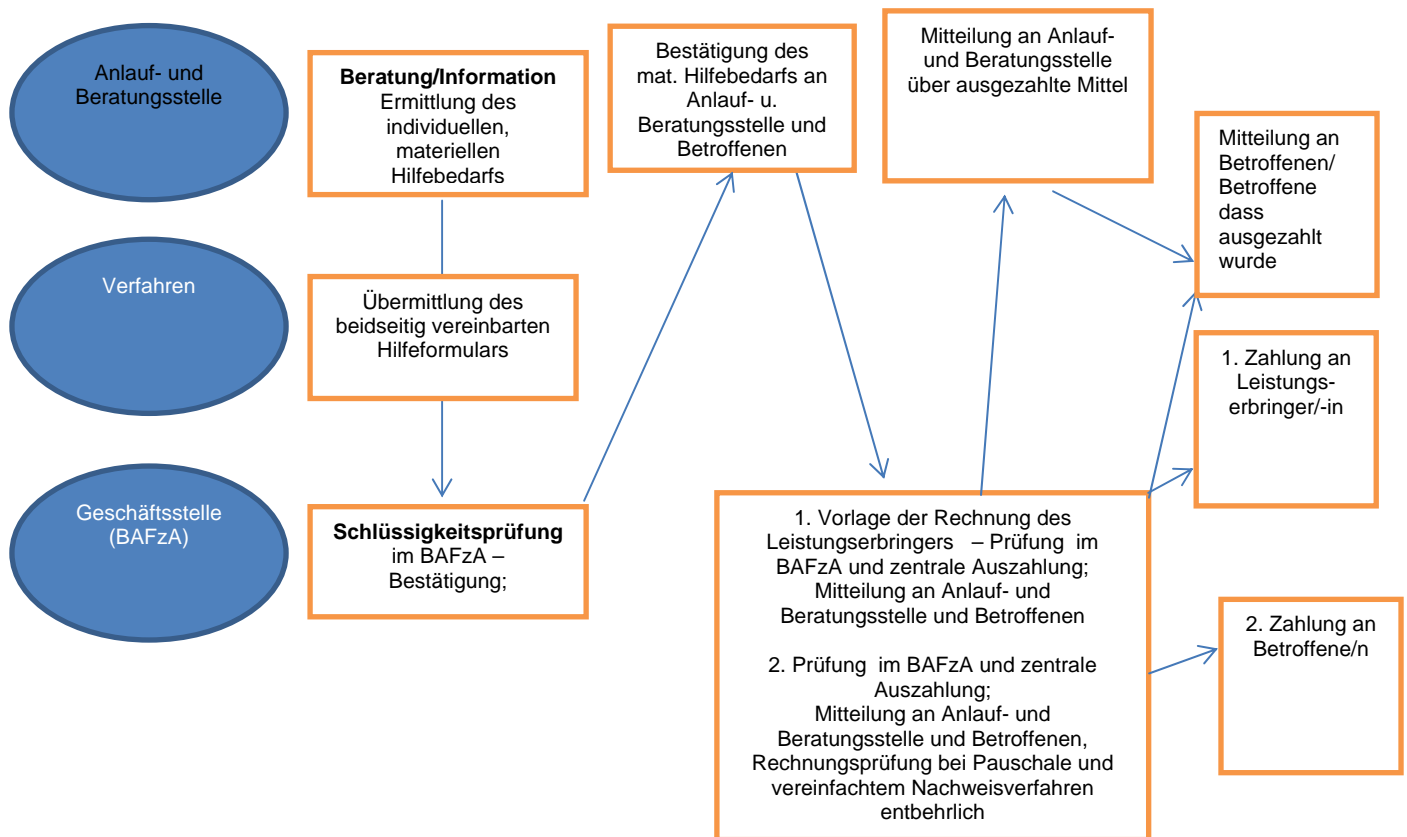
Anlauf- und Beratungsstelle

Verfahren

Geschäftsstelle (BAFzA)

**Beratung/Information**
Ermittlung des individuellen, materiellen Hilfebedarfs

Übermittlung des beidseitig vereinbarten Hilfeformulars

**Schlüssigkeitsprüfung**
im BAFzA – Bestätigung;

Bestätigung des mat. Hilfebedarfs an Anlauf- u. Beratungsstelle und Betroffenen

Mitteilung an Anlauf- und Beratungsstelle über ausgezahlte Mittel

Mitteilung an Betroffenen/ Betroffene dass ausgezahlt wurde

1. Zahlung an Leistungserbringer/-in

1. Vorlage der Rechnung des Leistungserbringers – Prüfung im BAFzA und zentrale Auszahlung; Mitteilung an Anlauf- und Beratungsstelle und Betroffenen

2. Prüfung im BAFzA und zentrale Auszahlung; Mitteilung an Anlauf- und Beratungsstelle und Betroffenen, Rechnungsprüfung bei Pauschale und vereinfachtem Nachweisverfahren entbehrlich

2. Zahlung an Betroffene/n